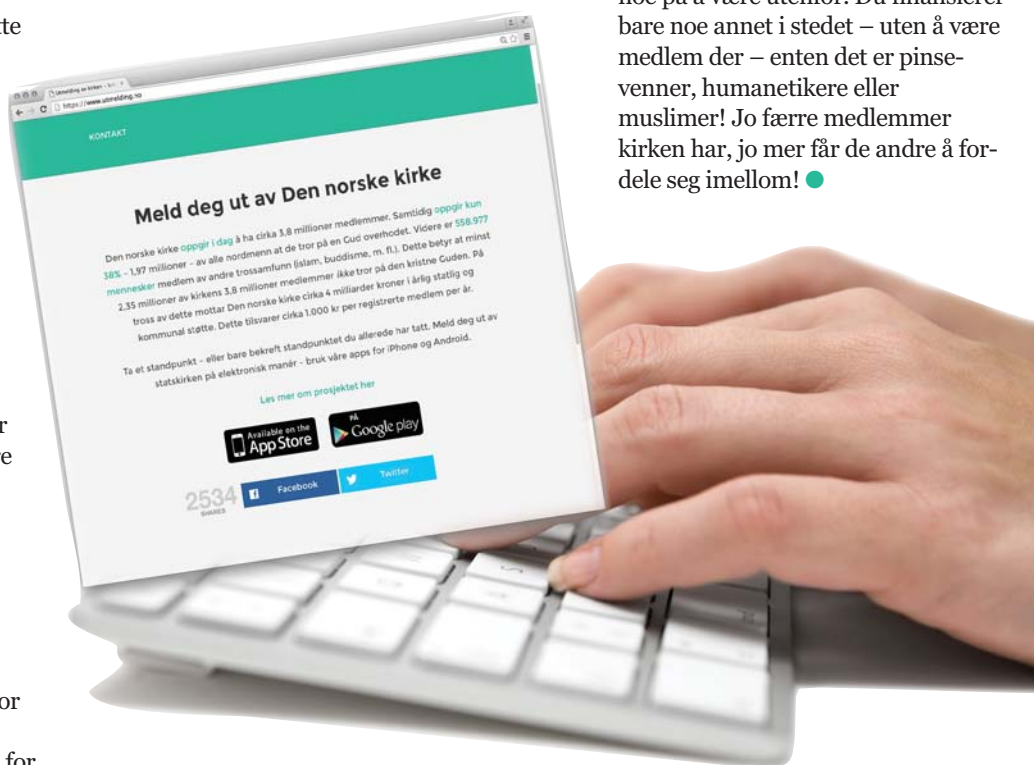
te

r
e

or

for

noe på å være utenfor. Du finansierer bare noe annet i stedet – uten å være medlem der – enten det er pinsevenner, humanetikere eller muslimer! Jo færre medlemmer kirken har, jo mer får de andre å fordele seg imellom!

Utmelding av kirken
https://www.utmelding.no

KONTAKT

Meld deg ut av Den norske kirke

Den norske kirke oppgir i dag å ha cirka 3,8 millioner medlemmer. Samtidig oppgir kun 38% - 1,97 millioner - av alle nordmenn at de tror på en Gud overhodet. Videre er 558.977 mennesker medlem av andre trossamfunn (islam, buddisme, m. fl.). Dette betyr at minst 2,35 millioner av kirkens 3,8 millioner medlemmer ikke tror på den kristne Guden. På tross av dette mottar Den norske kirke cirka 4 milliarder kroner i årlig statlig og kommunal støtte. Dette tilsvarer cirka 1.000 kr per registrerte medlem per år.

Ta et standpunkt - eller bare bekreft standpunktet du allerede har tatt. Meld deg ut av statskirken på elektronisk manér - bruk våre apps for iPhone og Android.

Les mer om prosjektet her

Available on the App Store

PÅ Google play

2534 SHARES

Facebook

Twitter